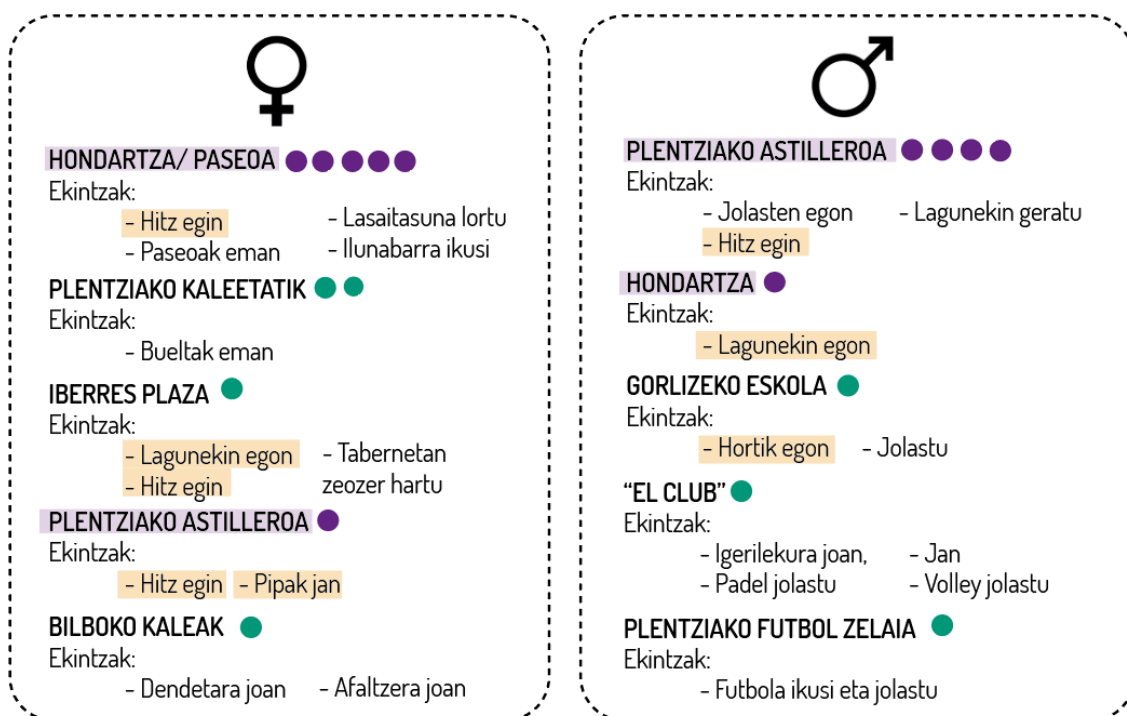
♀

HONDARTZA/ PASEOA
Ekintzak:
- Hitz egin
- Paseoak eman
- Lasaitasuna lortu
- Ilunabarra ikusi

PLENTZIAKO KALEETATIK
Ekintzak:
- Bueltak eman

IBERRES PLAZA
Ekintzak:
- Lagunekin egon
- Hitz egin
- Tabernetan zeozer hartu

PLENTZIAKO ASTILLEROA
Ekintzak:
- Hitz egin
- Pipak jan

BILBOKO KALEAK
Ekintzak:
- Dendetara joan
- Afaltzera joan

♂

PLENTZIAKO ASTILLEROA
Ekintzak:
- Jolasten egon
- Hitz egin
- Lagunekin geratu

HONDARTZA
Ekintzak:
- Lagunekin egon

GORLIZEKO ESKOLA
Ekintzak:
- Hortik egon
- Jolastu

"EL CLUB"
Ekintzak:
- Igerilekura joan,
- Padel jolastu
- Jan
- Volley jolastu

PLENTZIAKO FUTBOL ZELAIA
Ekintzak:
- Futbola ikusi eta jolastu